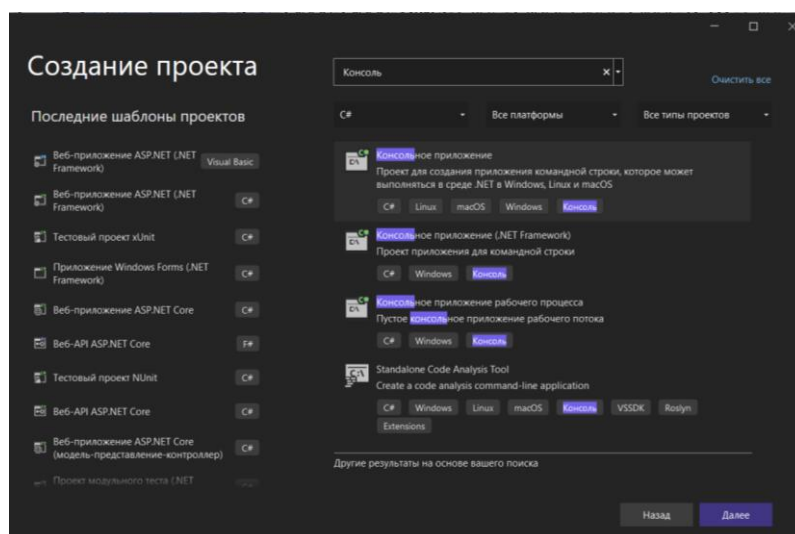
Создание проекта

Последние шаблоны проектов

Веб-приложение ASP.NET (.NET Framework) Visual Basic

Веб-приложение ASP.NET (.NET Framework) C#

Тестовый проект xUnit C#

Приложение Windows Forms (.NET Framework) C#

Веб-приложение ASP.NET Core C#

Веб-API ASP.NET Core F#

Тестовый проект NUnit C#

Веб-API ASP.NET Core C#

Веб-приложение ASP.NET Core (модель-представление-контроллер) C#

Проект модульного теста (.NET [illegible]

Консоль

Очистить все

C#

Все платформы

Все типы проектов

Консольное приложение
Проект для создания приложения командной строки, которое может выполняться в среде .NET в Windows, Linux и macOS
C# Linux macOS Windows Консоль

Консольное приложение (.NET Framework)
Проект приложения для командной строки
C# Windows Консоль

Консольное приложение рабочего процесса
Пустое консольное приложение рабочего потока
C# Windows Консоль

Standalone Code Analysis Tool
Create a code analysis command-line application
C# Windows Linux macOS Консоль VSSDK Roslyn Extensions

Другие результаты на основе вашего поиска

Назад

Далее